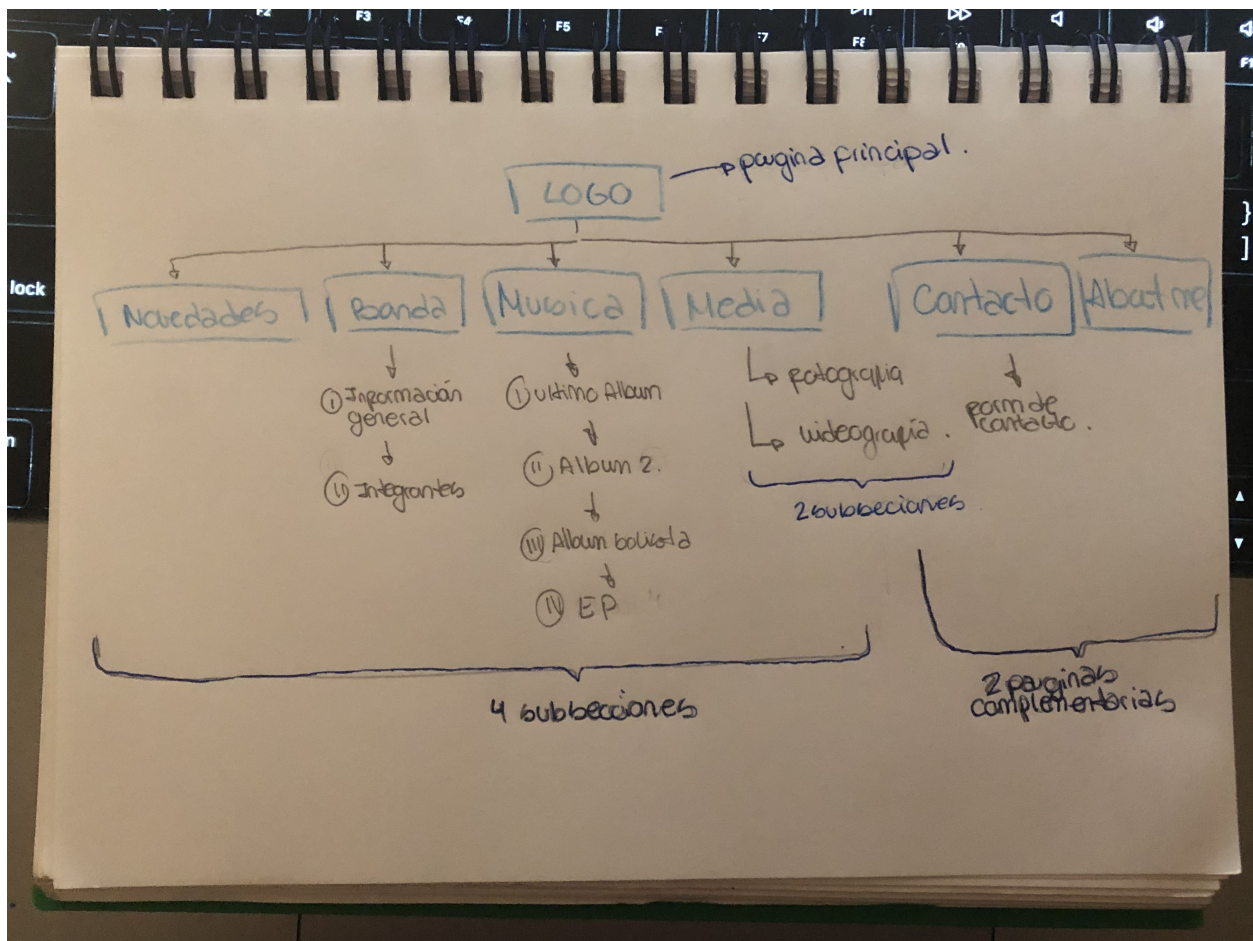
F2 F3 F4 F5 F F7 F8 F1

lock

LOGO → pagina principal.

Novedades

Banda
↓
(I) Información general
↓
(II) Integrantes

Musica
↓
(I) ultimo Album
↓
(II) Album 2.
↓
(III) Album solista
↓
(IV) EP

Media
↳ fotografia
↳ videografia.
2 subsecciones

Contacto
↓
form de contacto.

About me

4 subsecciones

2 paginas complementarias